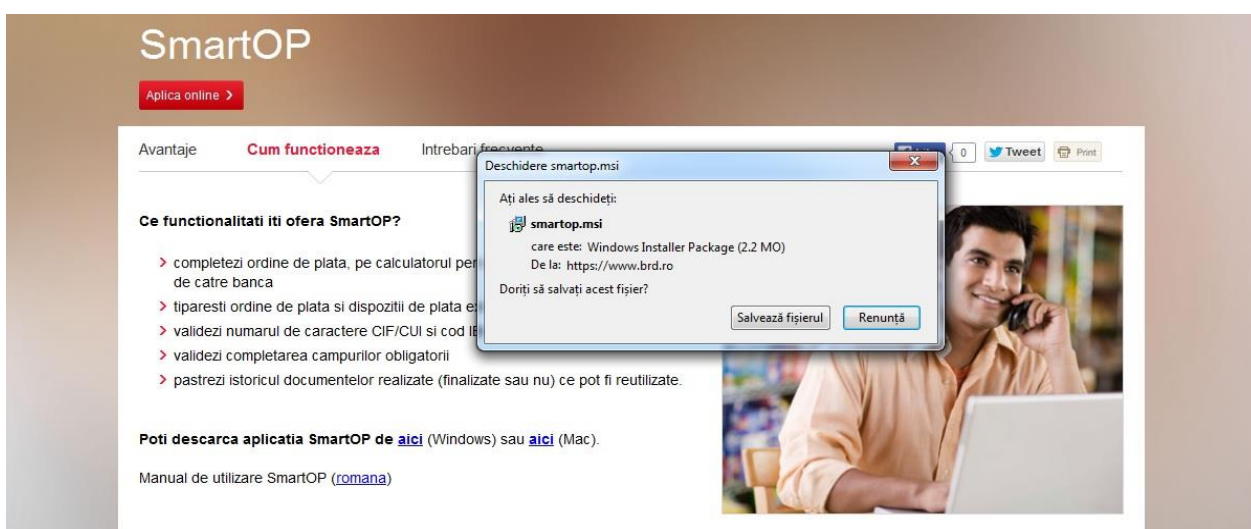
SmartOP

Aplica online >

Avantaje Cum functioneaza Intrebari frecvente

0 Tweet Print

Deschidere smartop.msi

Ați ales să deschideți:

smartop.msi

care este: Windows Installer Package (2.2 MO)

De la: https://www.brd.ro

Doriți să salvați acest fișier?

Salvează fișierul Renunță

Ce functionalitati iti ofera SmartOP?

> completezi ordine de plata, pe calculatorul per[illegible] de catre banca

> tiparesti ordine de plata si dispozitii de plata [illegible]

> validezi numarul de caractere CIF/CUI si cod I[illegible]

> validezi completarea campurilor obligatorii

> pastrezi istoricul documentelor realizate (finalizate sau nu) ce pot fi reutilizate.

Poti descarca aplicatia SmartOP de aici (Windows) sau aici (Mac).

Manual de utilizare SmartOP (romana)